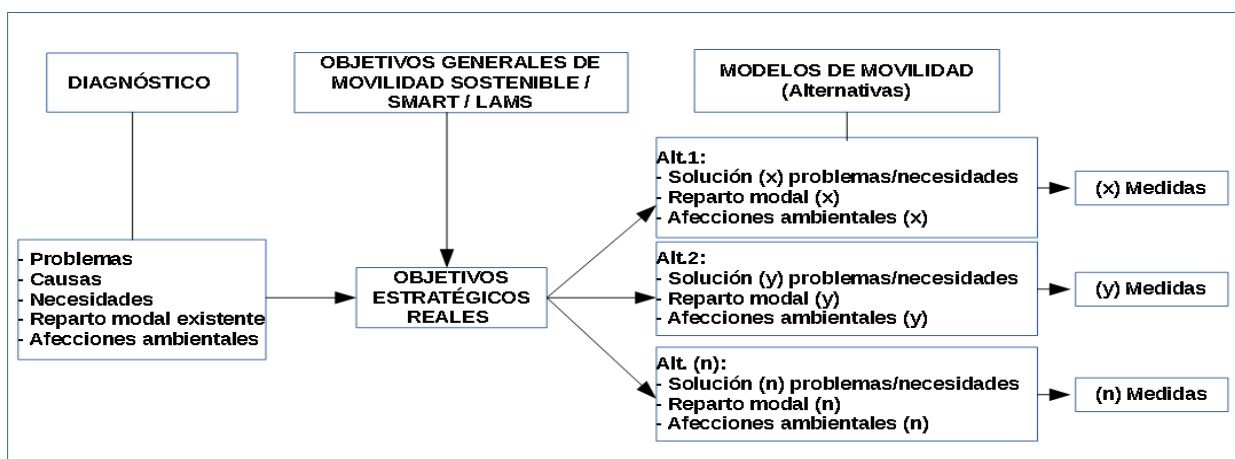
DIAGNÓSTICO

OBJETIVOS GENERALES DE MOVILIDAD SOSTENIBLE / SMART / LAMS

MODELOS DE MOVILIDAD (Alternativas)

- Problemas
- Causas
- Necesidades
- Reparto modal existente
- Afecciones ambientales

OBJETIVOS ESTRATÉGICOS REALES

Alt.1:
- Solución (x) problemas/necesidades
- Reparto modal (x)
- Afecciones ambientales (x)

(x) Medidas

Alt.2:
- Solución (y) problemas/necesidades
- Reparto modal (y)
- Afecciones ambientales (y)

(y) Medidas

Alt. (n):
- Solución (n) problemas/necesidades
- Reparto modal (n)
- Afecciones ambientales (n)

(n) Medidas